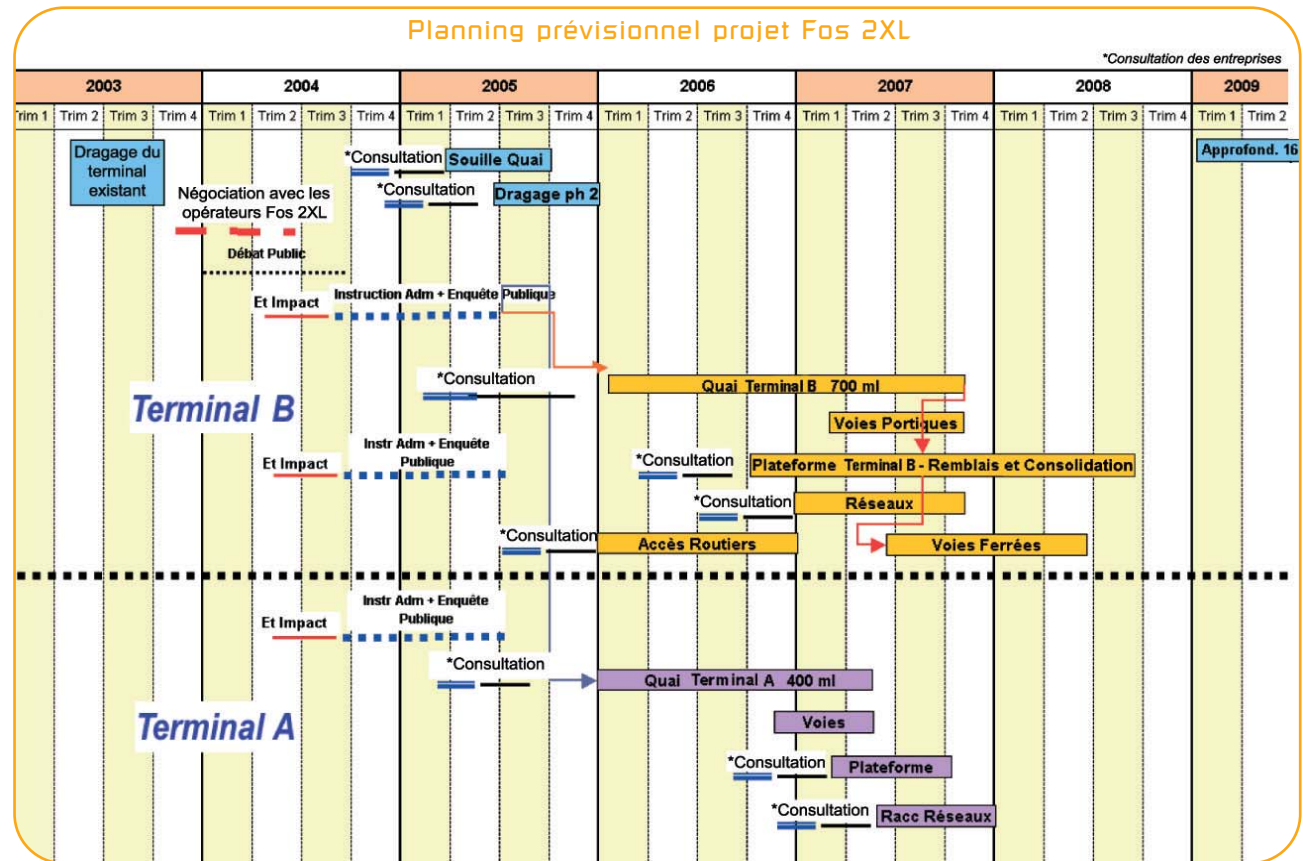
Planning prévisionnel projet Fos 2XL

*Consultation des entreprises

| 2003 | 2004 | 2005 | 2006 | 2007 | 2008 | 2009 |
|---|---|---|---|---|---|---|

Trim 1 Trim 2 Trim 3 Trim 4 Trim 1 Trim 2 Trim 3 Trim 4 Trim 1 Trim 2 Trim 3 Trim 4 Trim 1 Trim 2 Trim 3 Trim 4 Trim 1 Trim 2 Trim 3 Trim 4 Trim 1 Trim 2 Trim 3 Trim 4 Trim 1 Trim 2

Dragage du terminal existant

*Consultation Souille Quai

Approfond. 16

Négociation avec les opérateurs Fos 2XL

*Consultation Dragage ph 2

Débat Public

Et Impact

Instruction Adm + Enquête Publique

*Consultation

Quai Terminal B 700 ml

Terminal B

Voies Portiques

Et Impact

Instr Adm + Enquête Publique

*Consultation

Plateforme Terminal B - Remblais et Consolidation

*Consultation

Réseaux

*Consultation

Accès Routiers

Voies Ferrées

Et Impact

Instr Adm + Enquête Publique

*Consultation

Quai Terminal A 400 ml

Terminal A

Voies

*Consultation

Plateforme

*Consultation

Racc Réseaux